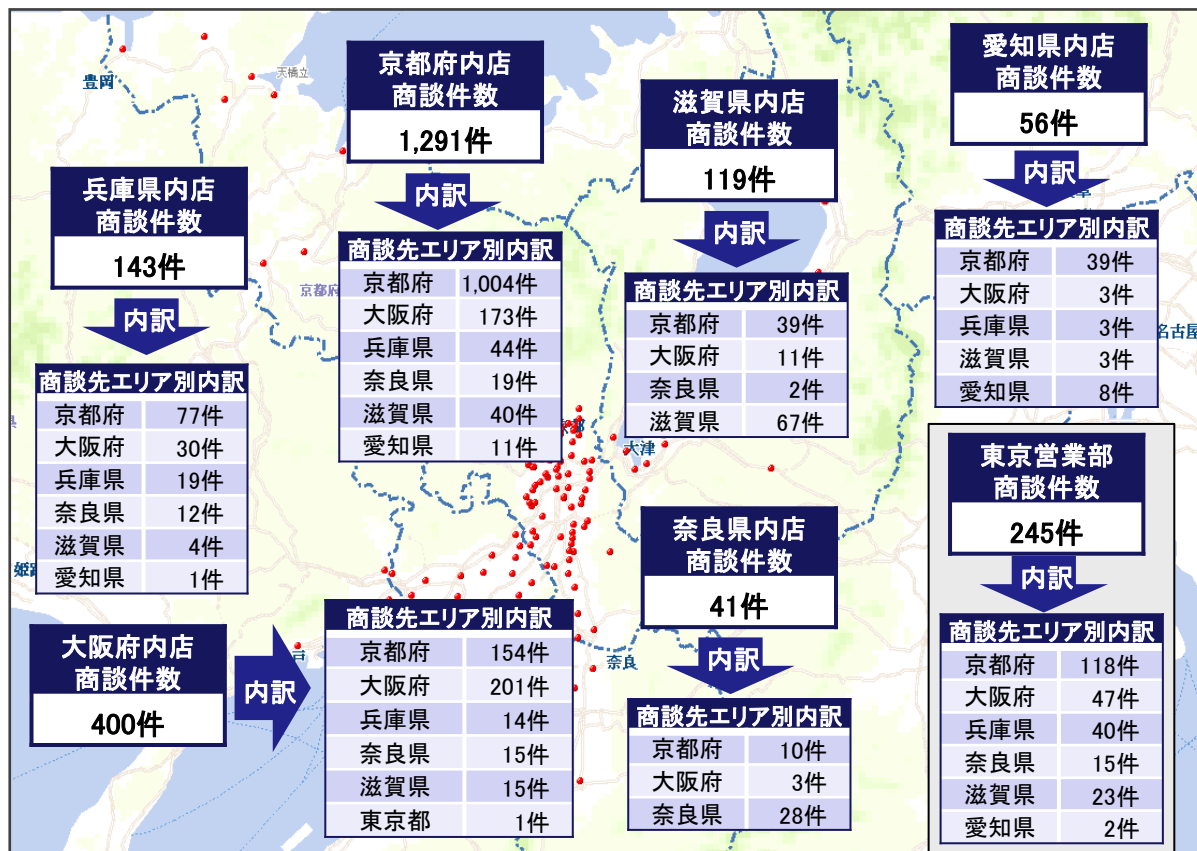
豊岡

天橋立

京都府内店
商談件数
1,291件

内訳

| 商談先エリア別内訳 | |
|---|---|
| 京都府 | 1,004件 |
| 大阪府 | 173件 |
| 兵庫県 | 44件 |
| 奈良県 | 19件 |
| 滋賀県 | 40件 |
| 愛知県 | 11件 |

滋賀県内店
商談件数
119件

内訳

| 商談先エリア別内訳 | |
|---|---|
| 京都府 | 39件 |
| 大阪府 | 11件 |
| 奈良県 | 2件 |
| 滋賀県 | 67件 |

愛知県内店
商談件数
56件

内訳

| 商談先エリア別内訳 | |
|---|---|
| 京都府 | 39件 |
| 大阪府 | 3件 |
| 兵庫県 | 3件 |
| 滋賀県 | 3件 |
| 愛知県 | 8件 |

兵庫県内店
商談件数
143件

内訳

| 商談先エリア別内訳 | |
|---|---|
| 京都府 | 77件 |
| 大阪府 | 30件 |
| 兵庫県 | 19件 |
| 奈良県 | 12件 |
| 滋賀県 | 4件 |
| 愛知県 | 1件 |

京都府

大津

名古屋

姫路

東京営業部
商談件数
245件

内訳

| 商談先エリア別内訳 | |
|---|---|
| 京都府 | 118件 |
| 大阪府 | 47件 |
| 兵庫県 | 40件 |
| 奈良県 | 15件 |
| 滋賀県 | 23件 |
| 愛知県 | 2件 |

奈良県内店
商談件数
41件

内訳

| 商談先エリア別内訳 | |
|---|---|
| 京都府 | 10件 |
| 大阪府 | 3件 |
| 奈良県 | 28件 |

奈良

大阪府内店
商談件数
400件

内訳

| 商談先エリア別内訳 | |
|---|---|
| 京都府 | 154件 |
| 大阪府 | 201件 |
| 兵庫県 | 14件 |
| 奈良県 | 15件 |
| 滋賀県 | 15件 |
| 東京都 | 1件 |